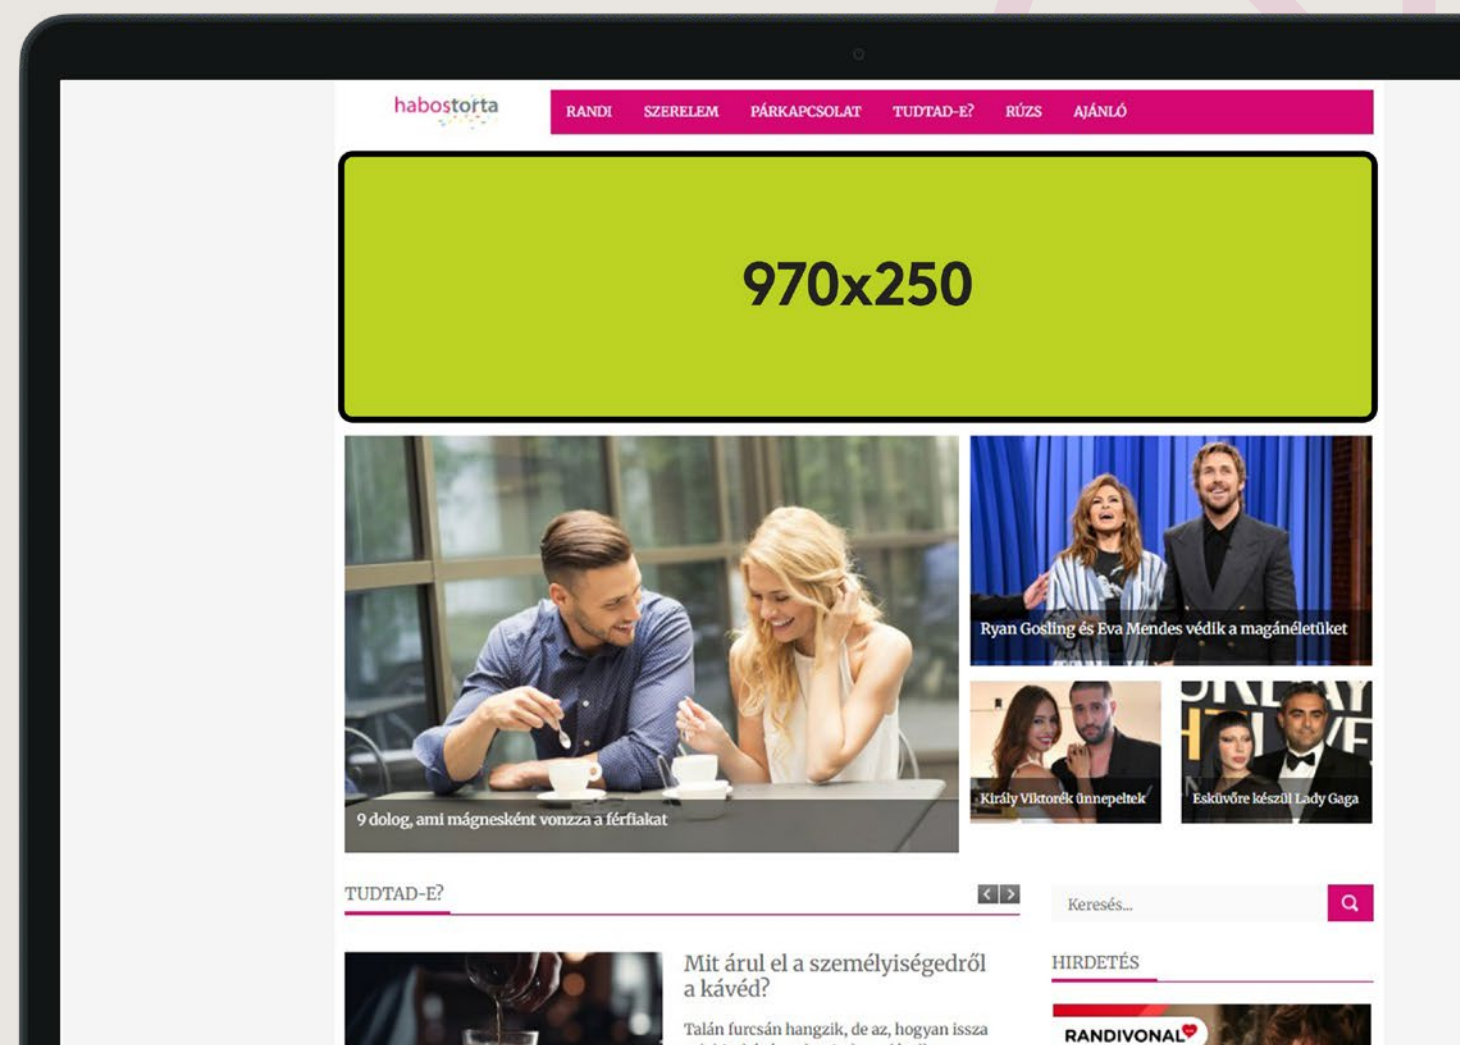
habostorta

RANDI SZERELEM PÁRKAPCSOLAT TUDTAD-E? RÚZS AJÁNLÓ

970x250

9 dolog, ami mágnesként vonzza a férfiakat

Ryan Gosling és Eva Mendes védik a magánéletüket

Király Viktorék ünnepeltek

Esküvőre készül Lady Gaga

TUDTAD-E?

Keresés...

Mit árul el a személyiségedről a kávéd?

Talán furcsán hangzik, de az, hogyan issza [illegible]

HIRDETÉS

RANDIVONAL